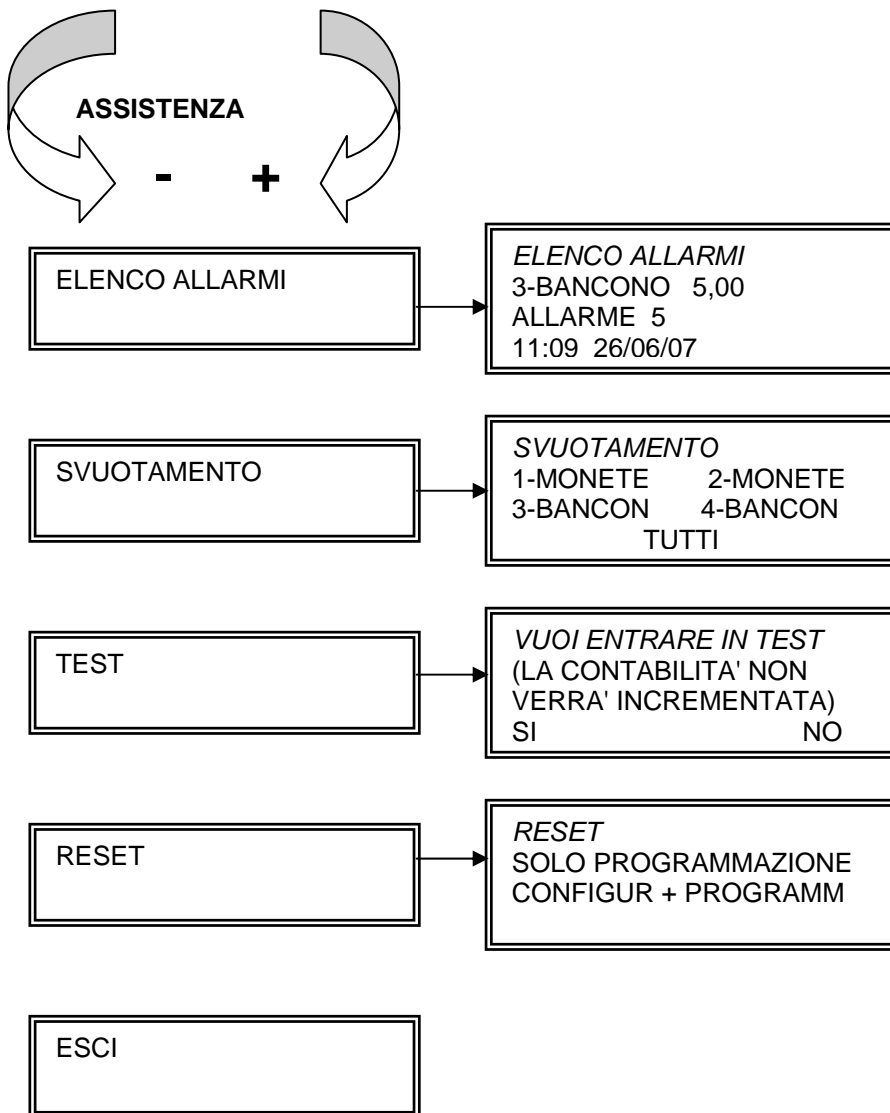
ASSISTENZA

-   +

ELENCO ALLARMI

ELENCO ALLARMI
3-BANCONO 5,00
ALLARME 5
11:09 26/06/07

SVUOTAMENTO

SVUOTAMENTO
1-MONETE 2-MONETE
3-BANCON 4-BANCON
TUTTI

TEST

VUOI ENTRARE IN TEST
(LA CONTABILITA' NON VERRA' INCREMENTATA)
SI NO

RESET

RESET
SOLO PROGRAMMAZIONE
CONFIGUR + PROGRAMM

ESCI